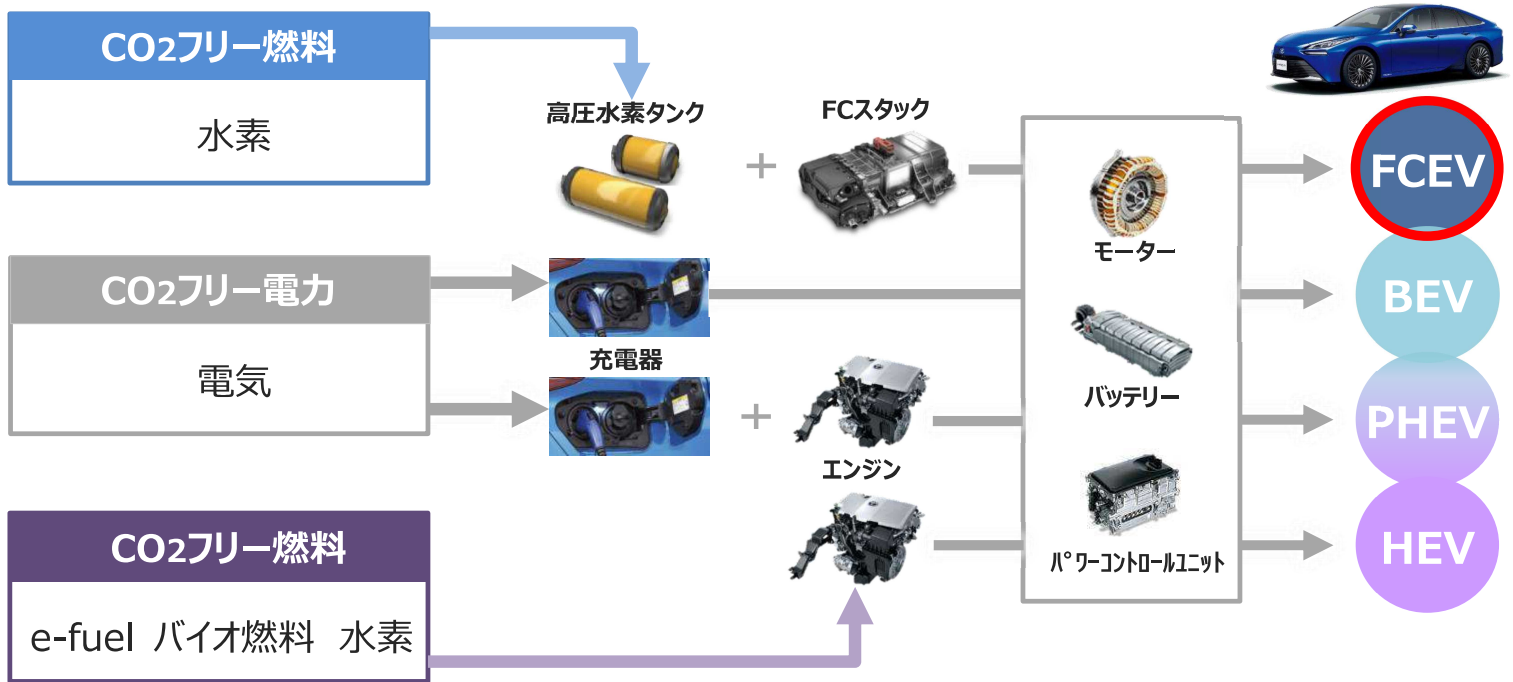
CO2フリー燃料

水素

高圧水素タンク

FCスタック

+

CO2フリー電力

電気

充電器

+

エンジン

CO2フリー燃料

e-fuel バイオ燃料 水素

モーター

バッテリー

パワーコントロールユニット

FCEV

BEV

PHEV

HEV